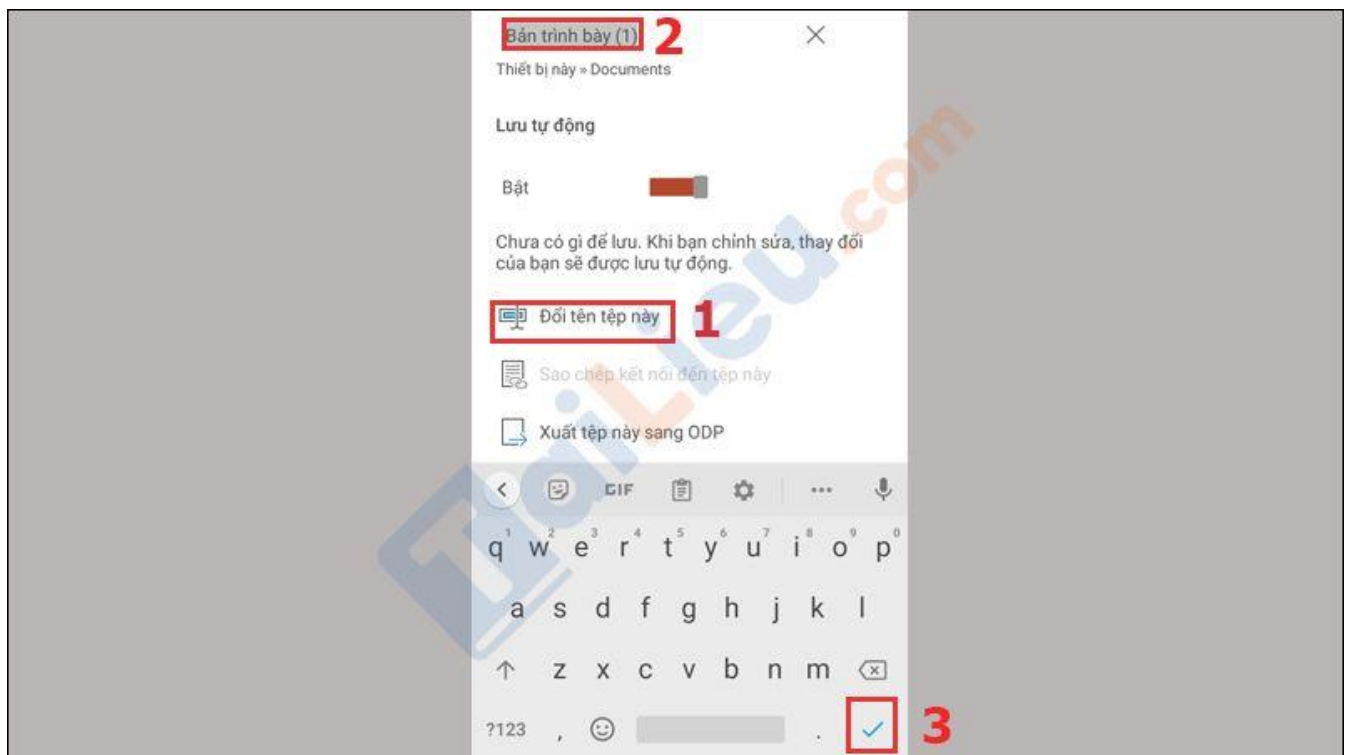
Bản trình bày (1) 2
Thiết bị này » Documents

Lưu tự động

Bật

Chưa có gì để lưu. Khi bạn chỉnh sửa, thay đổi của bạn sẽ được lưu tự động.

Đổi tên tệp này 1

Sao chép kết nối đến tệp này

Xuất tệp này sang ODP

GIF ...

q w e r t y u i o p
1 2 3 4 5 6 7 8 9 0
a s d f g h j k l
z x c v b n m
?123 , .

3

TaiLieu.com